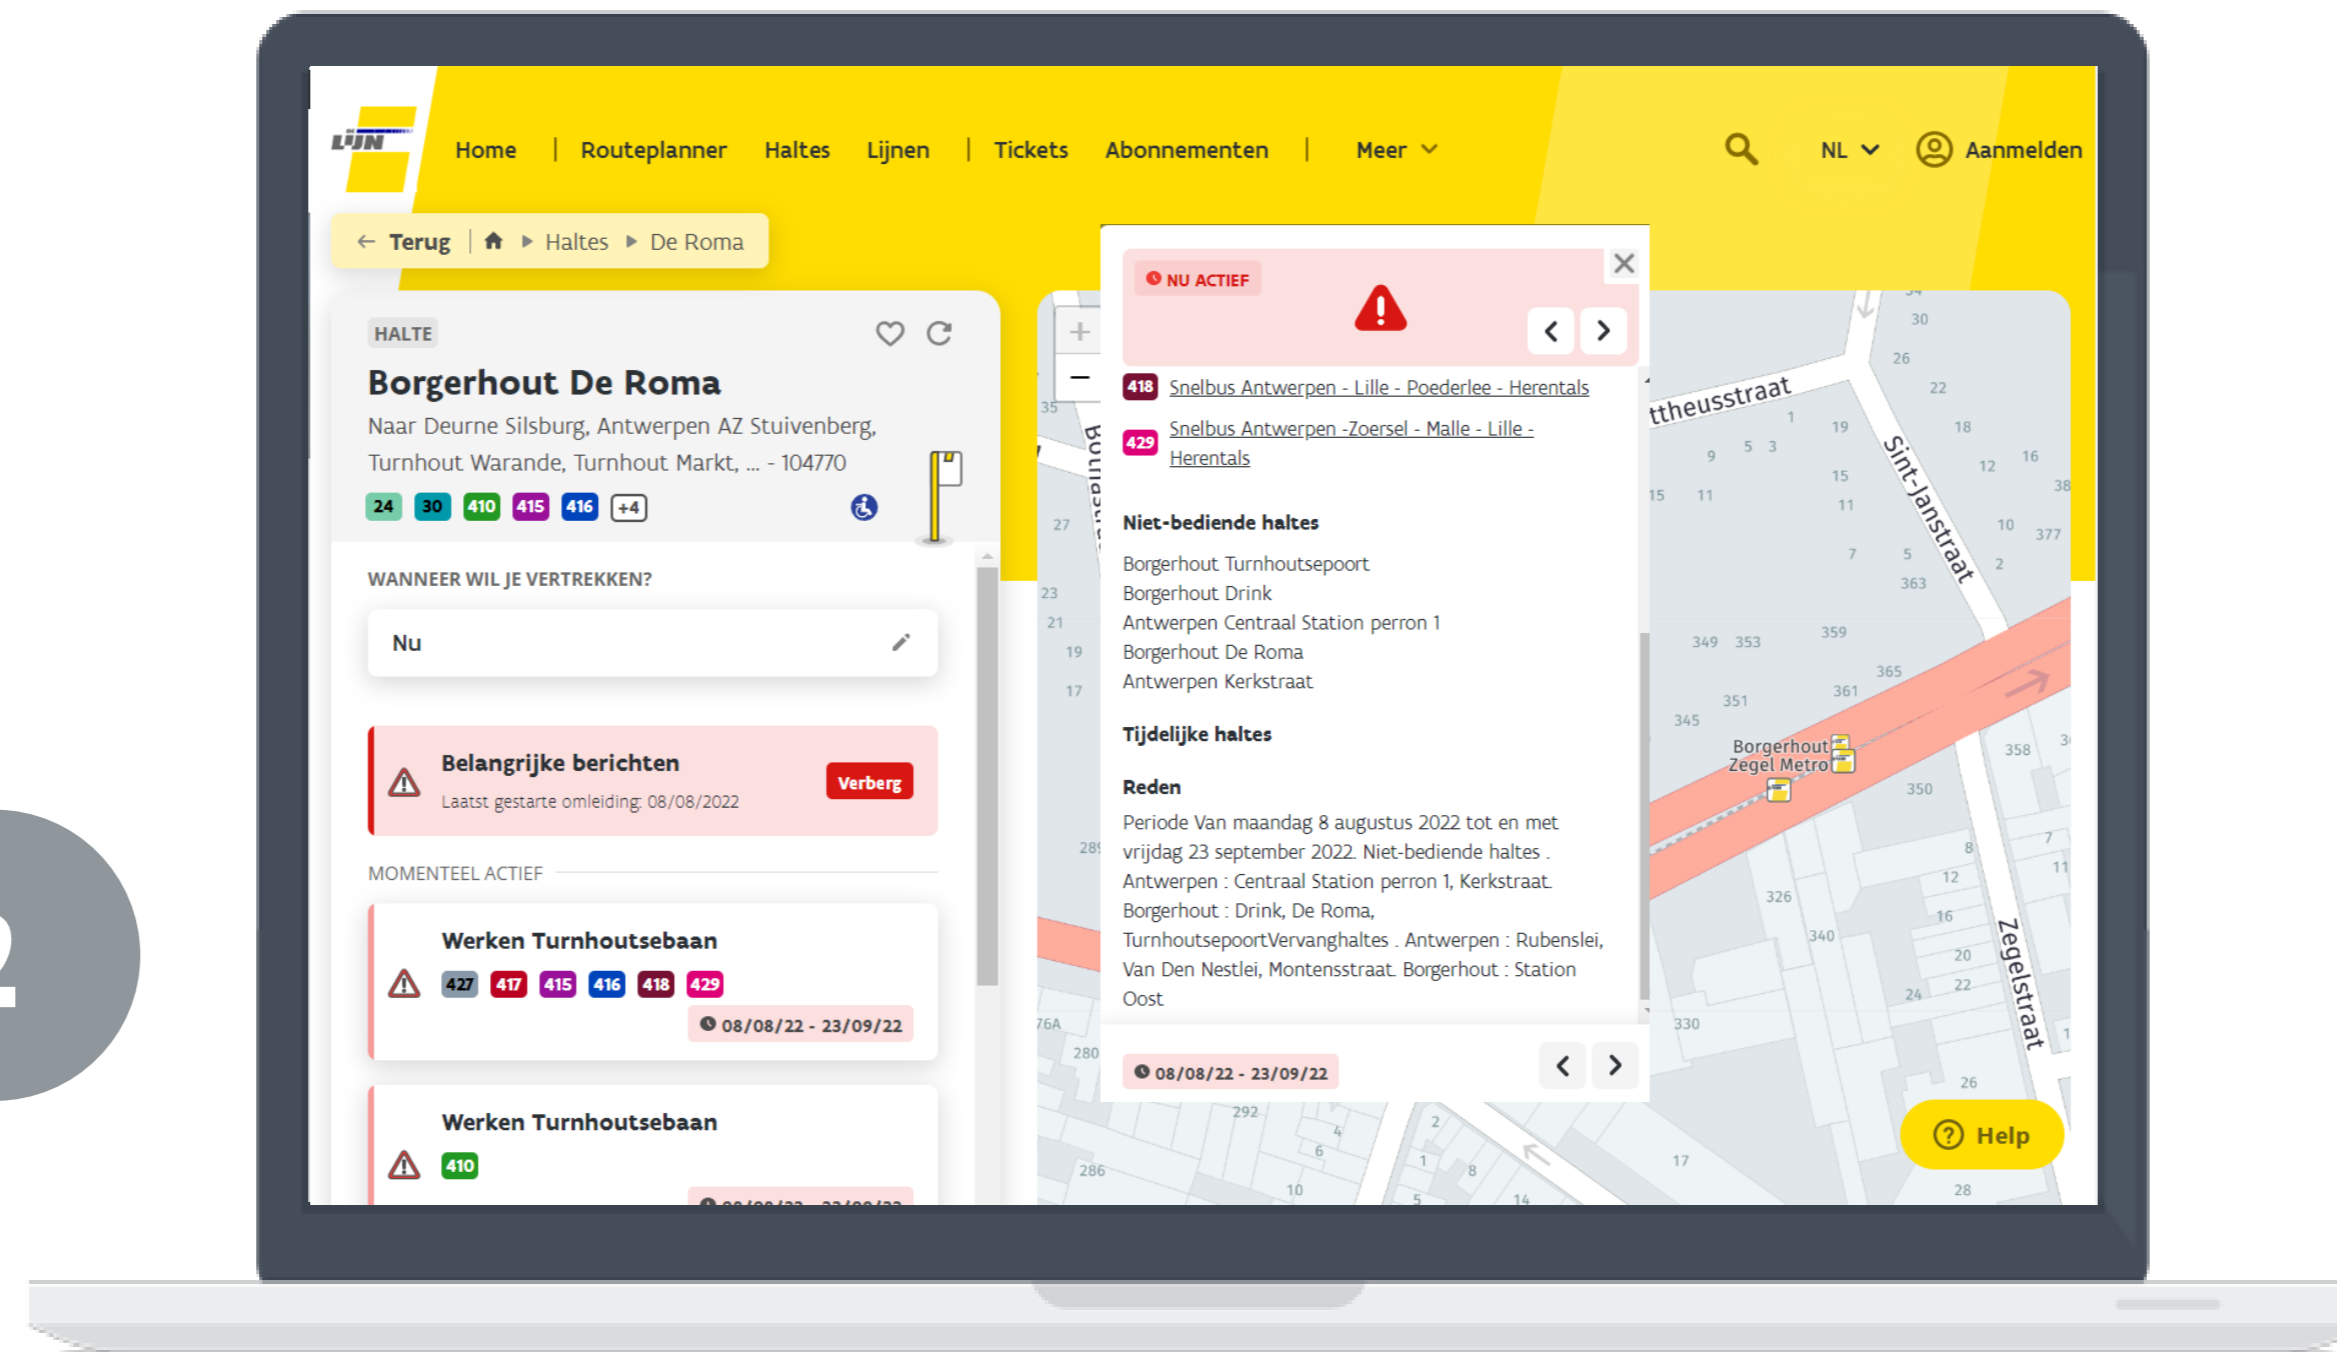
LIJN

Home | Routeplanner Haltes Lijnen | Tickets Abonnementen | Meer

NL Aanmelden

← Terug | Haltes ▸ De Roma

HALTE

Borgerhout De Roma

Naar Deurne Silsburg, Antwerpen AZ Stuivenberg, Turnhout Warande, Turnhout Markt, ... - 104770

24 30 410 415 416 +4

WANNEER WIL JE VERTREKKEN?

Nu

Belangrijke berichten

Laatst gestarte omleiding: 08/08/2022

Verberg

MOMENTEEL ACTIEF

Werken Turnhoutsebaan

427 417 415 416 418 429

08/08/22 - 23/09/22

Werken Turnhoutsebaan

410

NU ACTIEF

418 Snelbus Antwerpen - Lille - Poederlee - Herentals

429 Snelbus Antwerpen -Zoersel - Malle - Lille - Herentals

Niet-bediende haltes

Borgerhout Turnhoutsepoort
Borgerhout Drink
Antwerpen Centraal Station perron 1
Borgerhout De Roma
Antwerpen Kerkstraat

Tijdelijke haltes

Reden

Periode Van maandag 8 augustus 2022 tot en met vrijdag 23 september 2022. Niet-bediende haltes . Antwerpen : Centraal Station perron 1, Kerkstraat. Borgerhout : Drink, De Roma, TurnhoutsepoortVervanghaltes . Antwerpen : Rubenslei, Van Den Nestlei, Montensstraat. Borgerhout : Station Oost

08/08/22 - 23/09/22

ttheusstraat
Sint-Jansstraat
Zegelstraat
Borgerhout Zegel Metro

Help